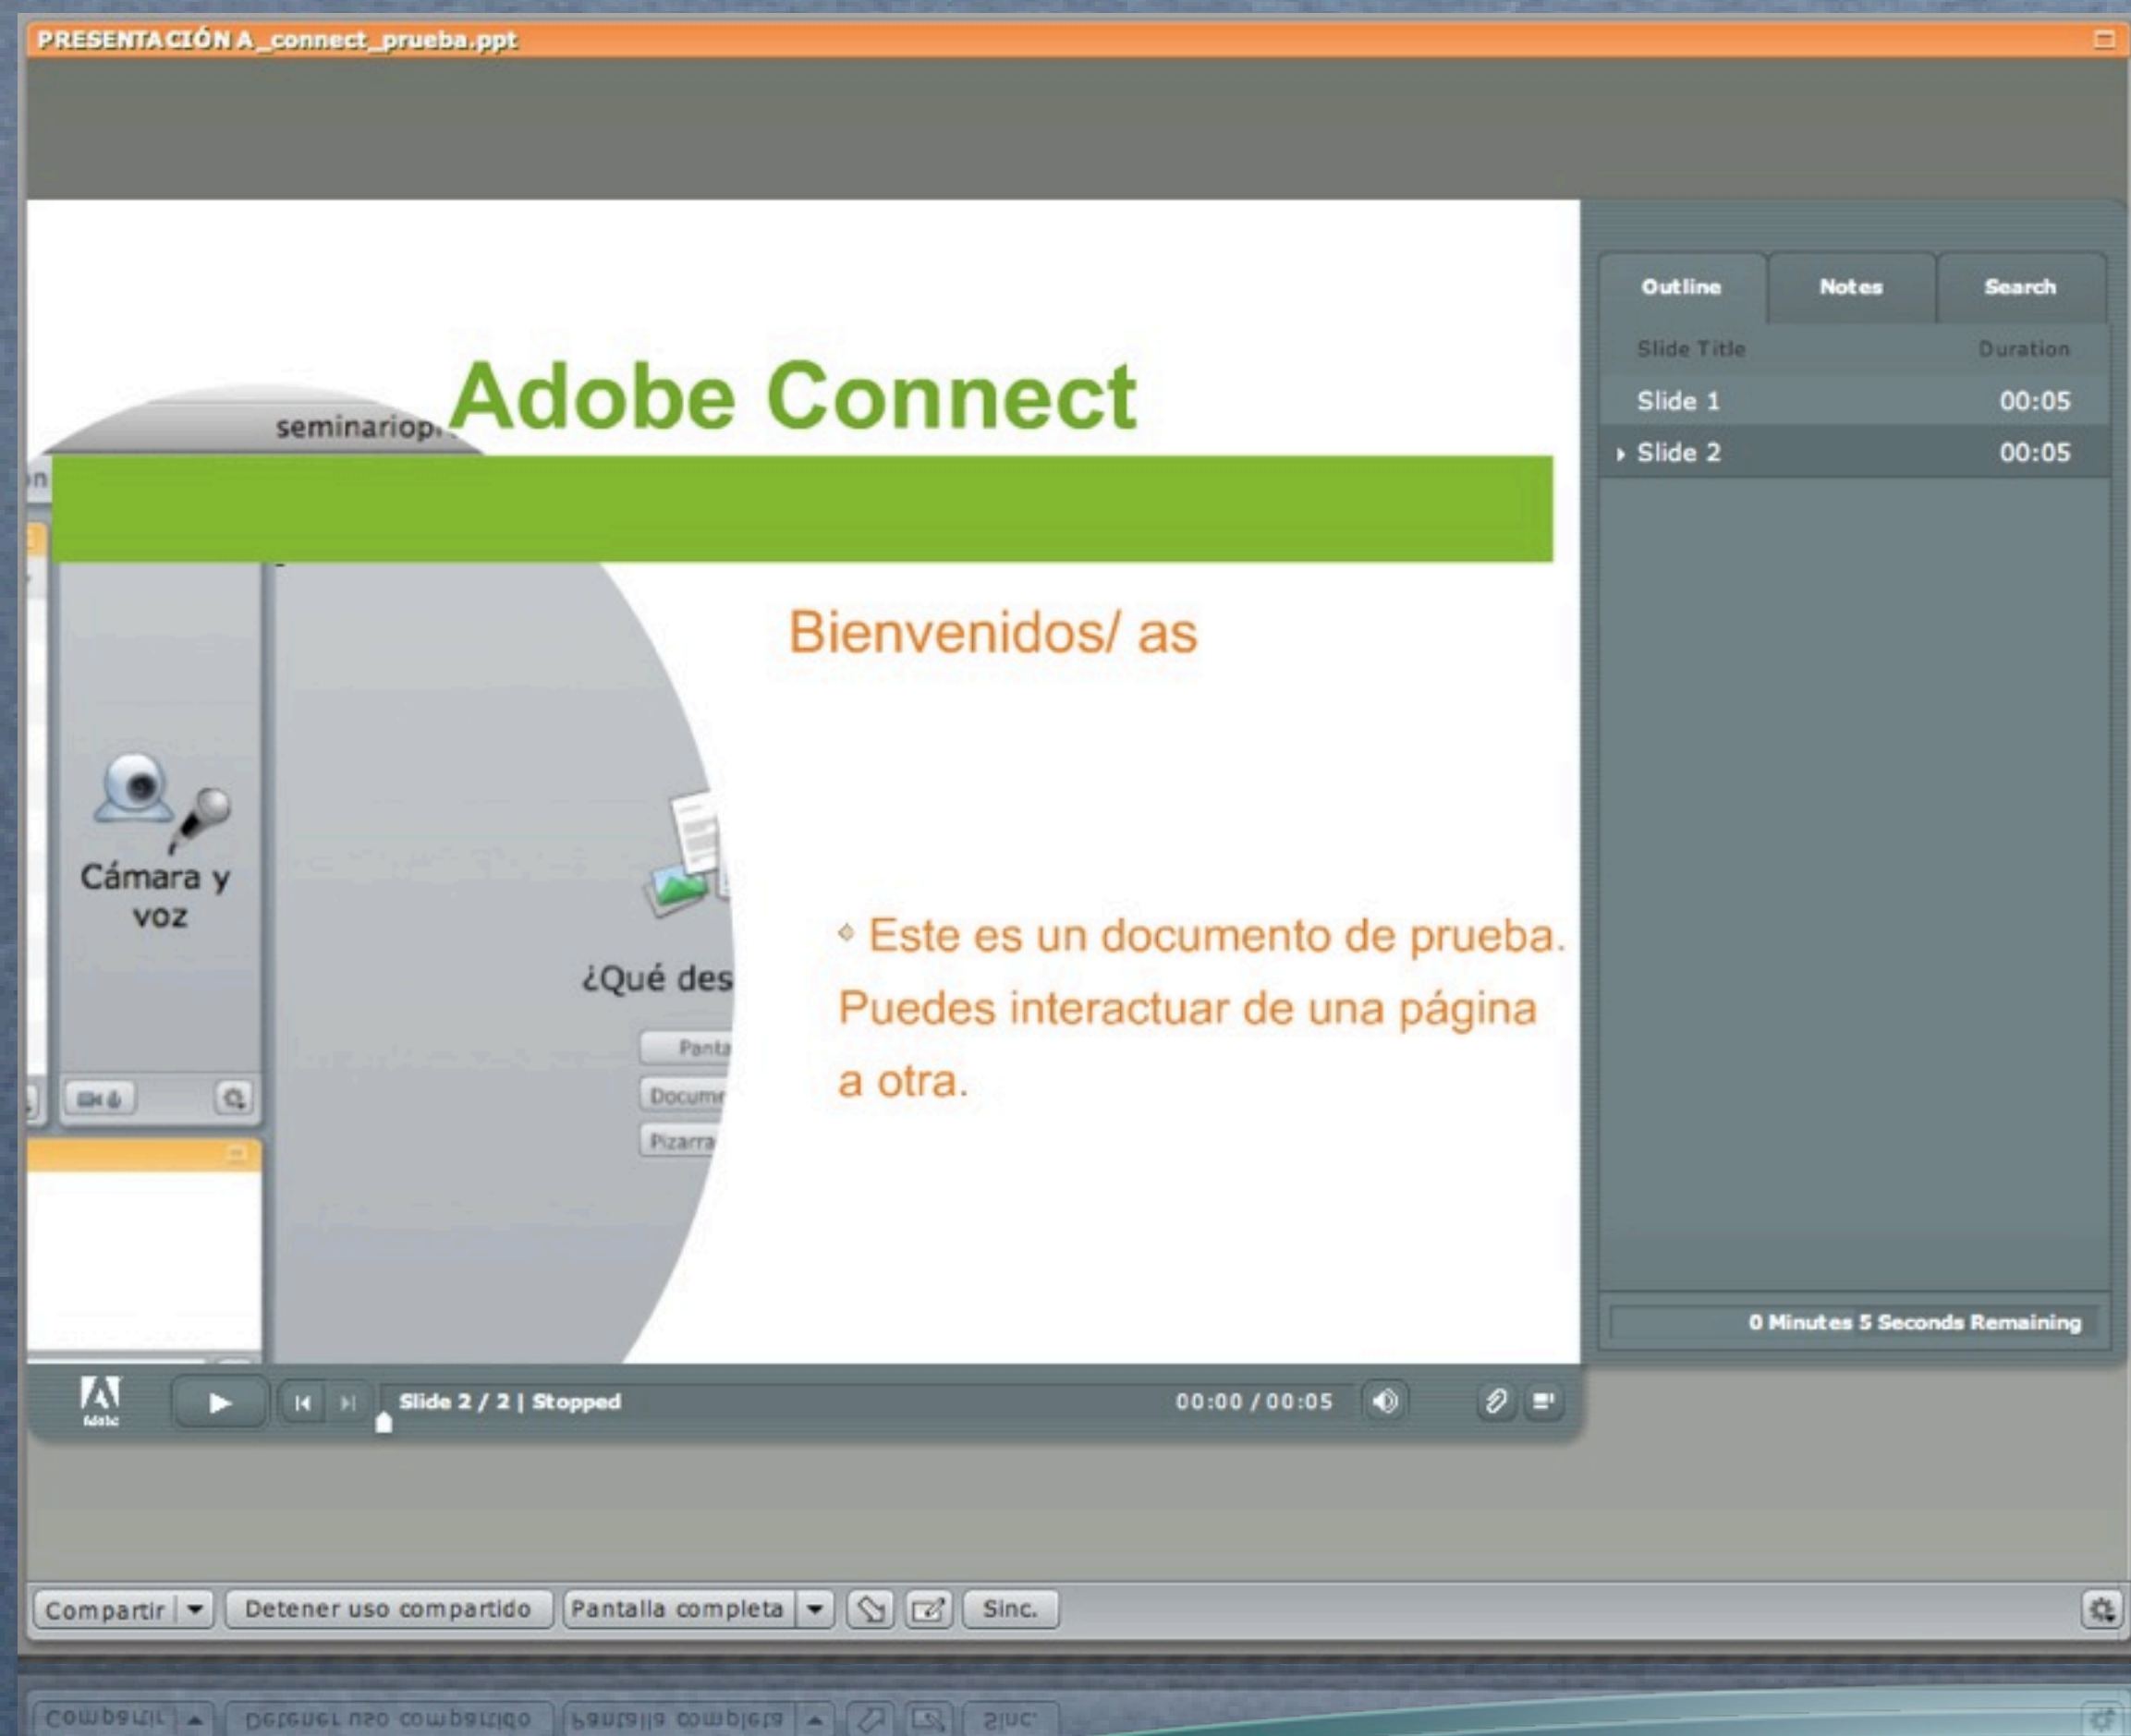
PRESENTACIÓN A_connect_prueba.ppt

seminariop

Adobe Connect

Bienvenidos/ as

Cámara y voz

¿Qué des

Panta

Docum

Pizarra

Este es un documento de prueba. Puedes interactuar de una página a otra.

| Outline | Notes | Search |
|---|---|---|

| Slide Title | Duration |
|---|---|
| Slide 1 | 00:05 |
| Slide 2 | 00:05 |

0 Minutes 5 Seconds Remaining

Slide 2 / 2 | Stopped

00:00 / 00:05

Compartir | Detener uso compartido | Pantalla completa | Sinc.